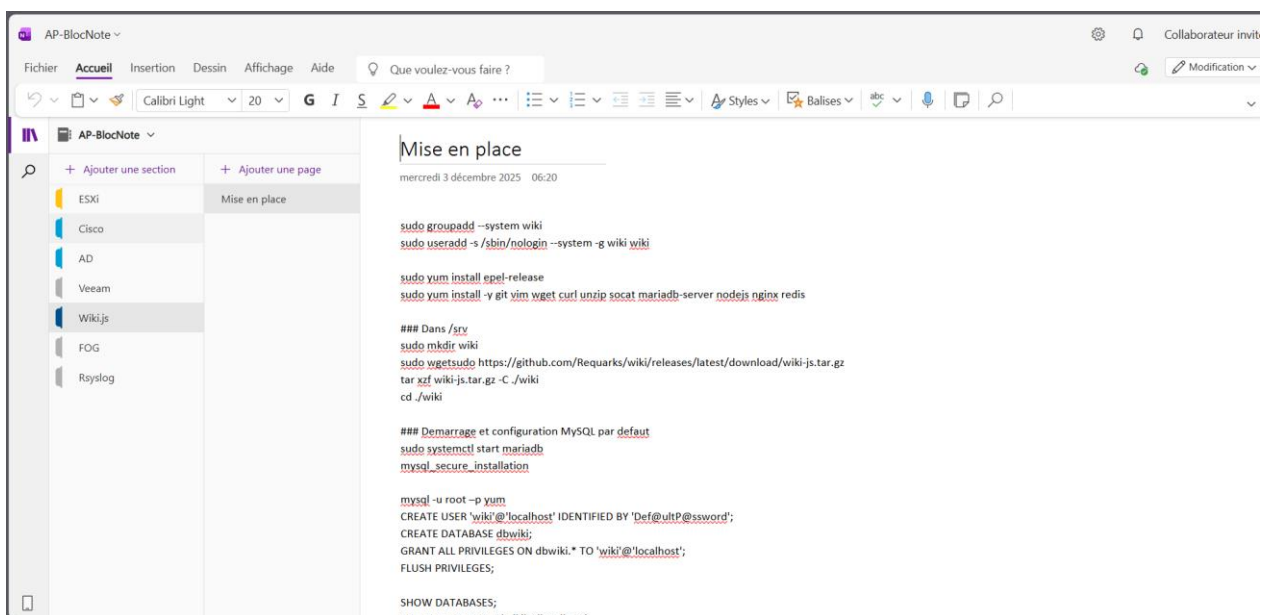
AP-BlocNote

Collaborateur invit

Fichier Accueil Insertion Dessin Affichage Aide

Que voulez-vous faire ?

Modification

Calibri Light 20 G I S

Styles Balises

AP-BlocNote

+ Ajouter une section

+ Ajouter une page

ESXi

Cisco

AD

Veeam

Wiki.js

FOG

Rsyslog

Mise en place

Mise en place

mercredi 3 décembre 2025 06:20

sudo groupadd --system wiki
sudo useradd -s /sbin/nologin --system -g wiki wiki

sudo yum install epel-release
sudo yum install -y git vim wget curl unzip socat mariadb-server nodejs nginx redis

### Dans /srv
sudo mkdir wiki
sudo wgetsudo https://github.com/Requarks/wiki/releases/latest/download/wiki-js.tar.gz
tar xzf wiki-js.tar.gz -C ./wiki
cd ./wiki

### Demarrage et configuration MySQL par defaut
sudo systemctl start mariadb
mysql_secure_installation

mysql -u root –p yum
CREATE USER 'wiki'@'localhost' IDENTIFIED BY 'Def@ultP@ssword';
CREATE DATABASE dbwiki;
GRANT ALL PRIVILEGES ON dbwiki.* TO 'wiki'@'localhost';
FLUSH PRIVILEGES;

SHOW DATABASES;